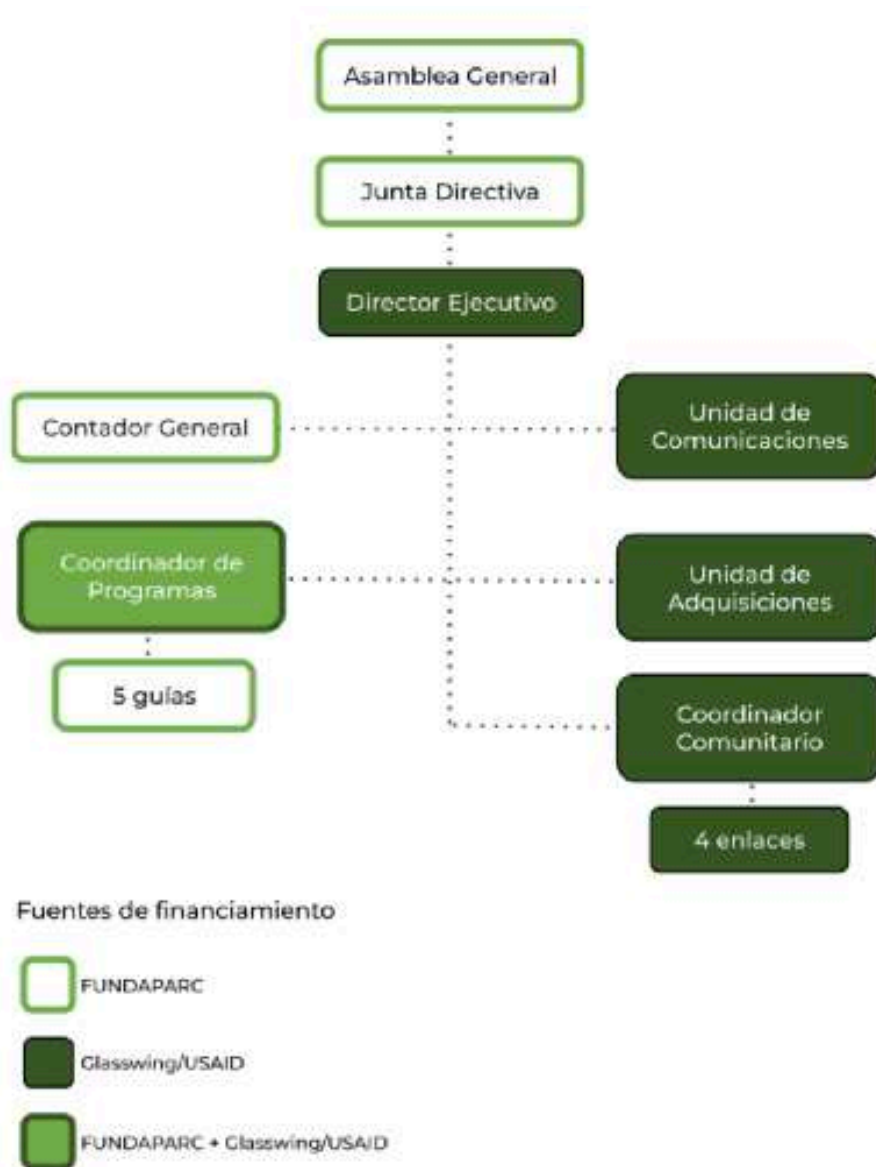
Asamblea General

Junta Directiva

Director Ejecutivo

Contador General

Unidad de Comunicaciones

Coordinador de Programas

Unidad de Adquisiciones

5 guías

Coordinador Comunitario

4 enlaces

Fuentes de financiamiento

FUNDAPARC

Glasswing/USAID

FUNDAPARC + Glasswing/USAID